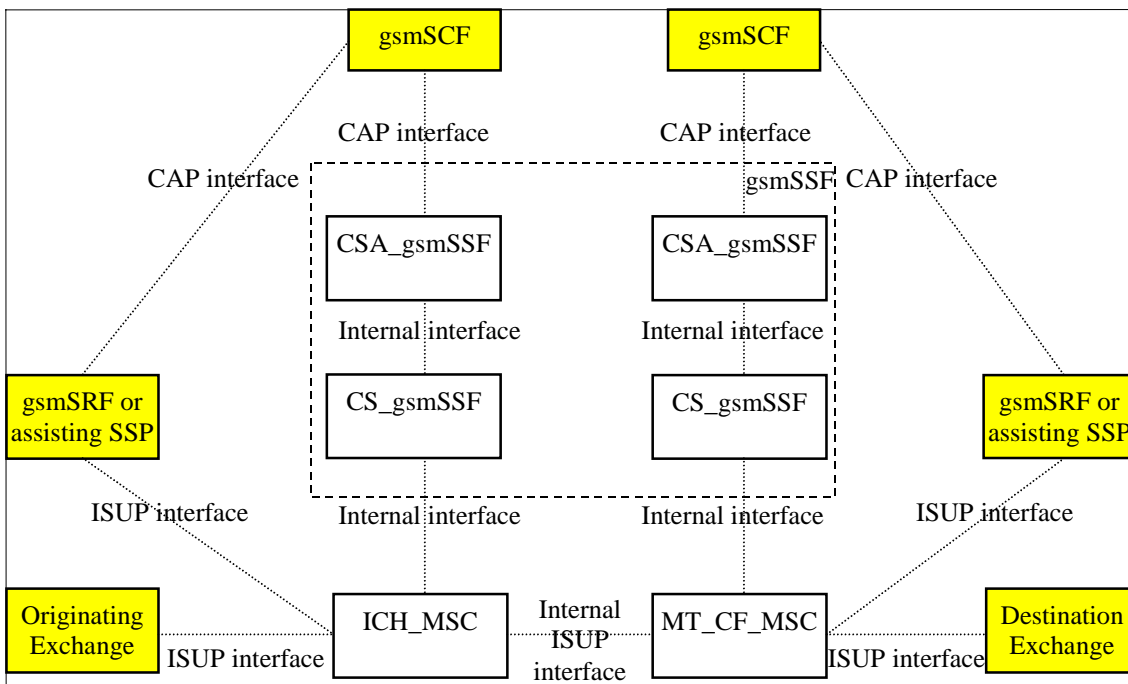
gsmSCF

gsmSCF

CAP interface

CAP interface

CAP interface

gsmSSF

CAP interface

CSA_gsmSSF

CSA_gsmSSF

Internal interface

Internal interface

gsmSRF or assisting SSP

CS_gsmSSF

CS_gsmSSF

gsmSRF or assisting SSP

ISUP interface

Internal interface

Internal interface

ISUP interface

Originating Exchange

ISUP interface

ICH_MSC

Internal ISUP interface

MT_CF_MSC

ISUP interface

Destination Exchange